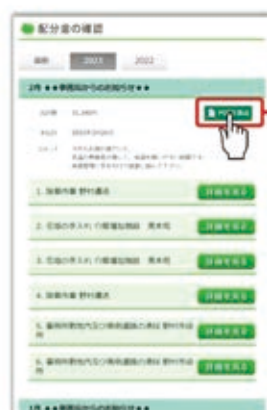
● 配分金の確認

最新 2023 2022

2月 ●●事務局からのお知らせ●●

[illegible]

1. 加害作業 野村農夫 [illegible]

2. 石油の見入れで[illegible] 農夫名 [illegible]

3. 石油の見入れで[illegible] 農夫名 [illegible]

4. 加害作業 野村農夫 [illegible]

5. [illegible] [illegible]

6. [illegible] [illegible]

1月 ●●事務局からのお知らせ●●